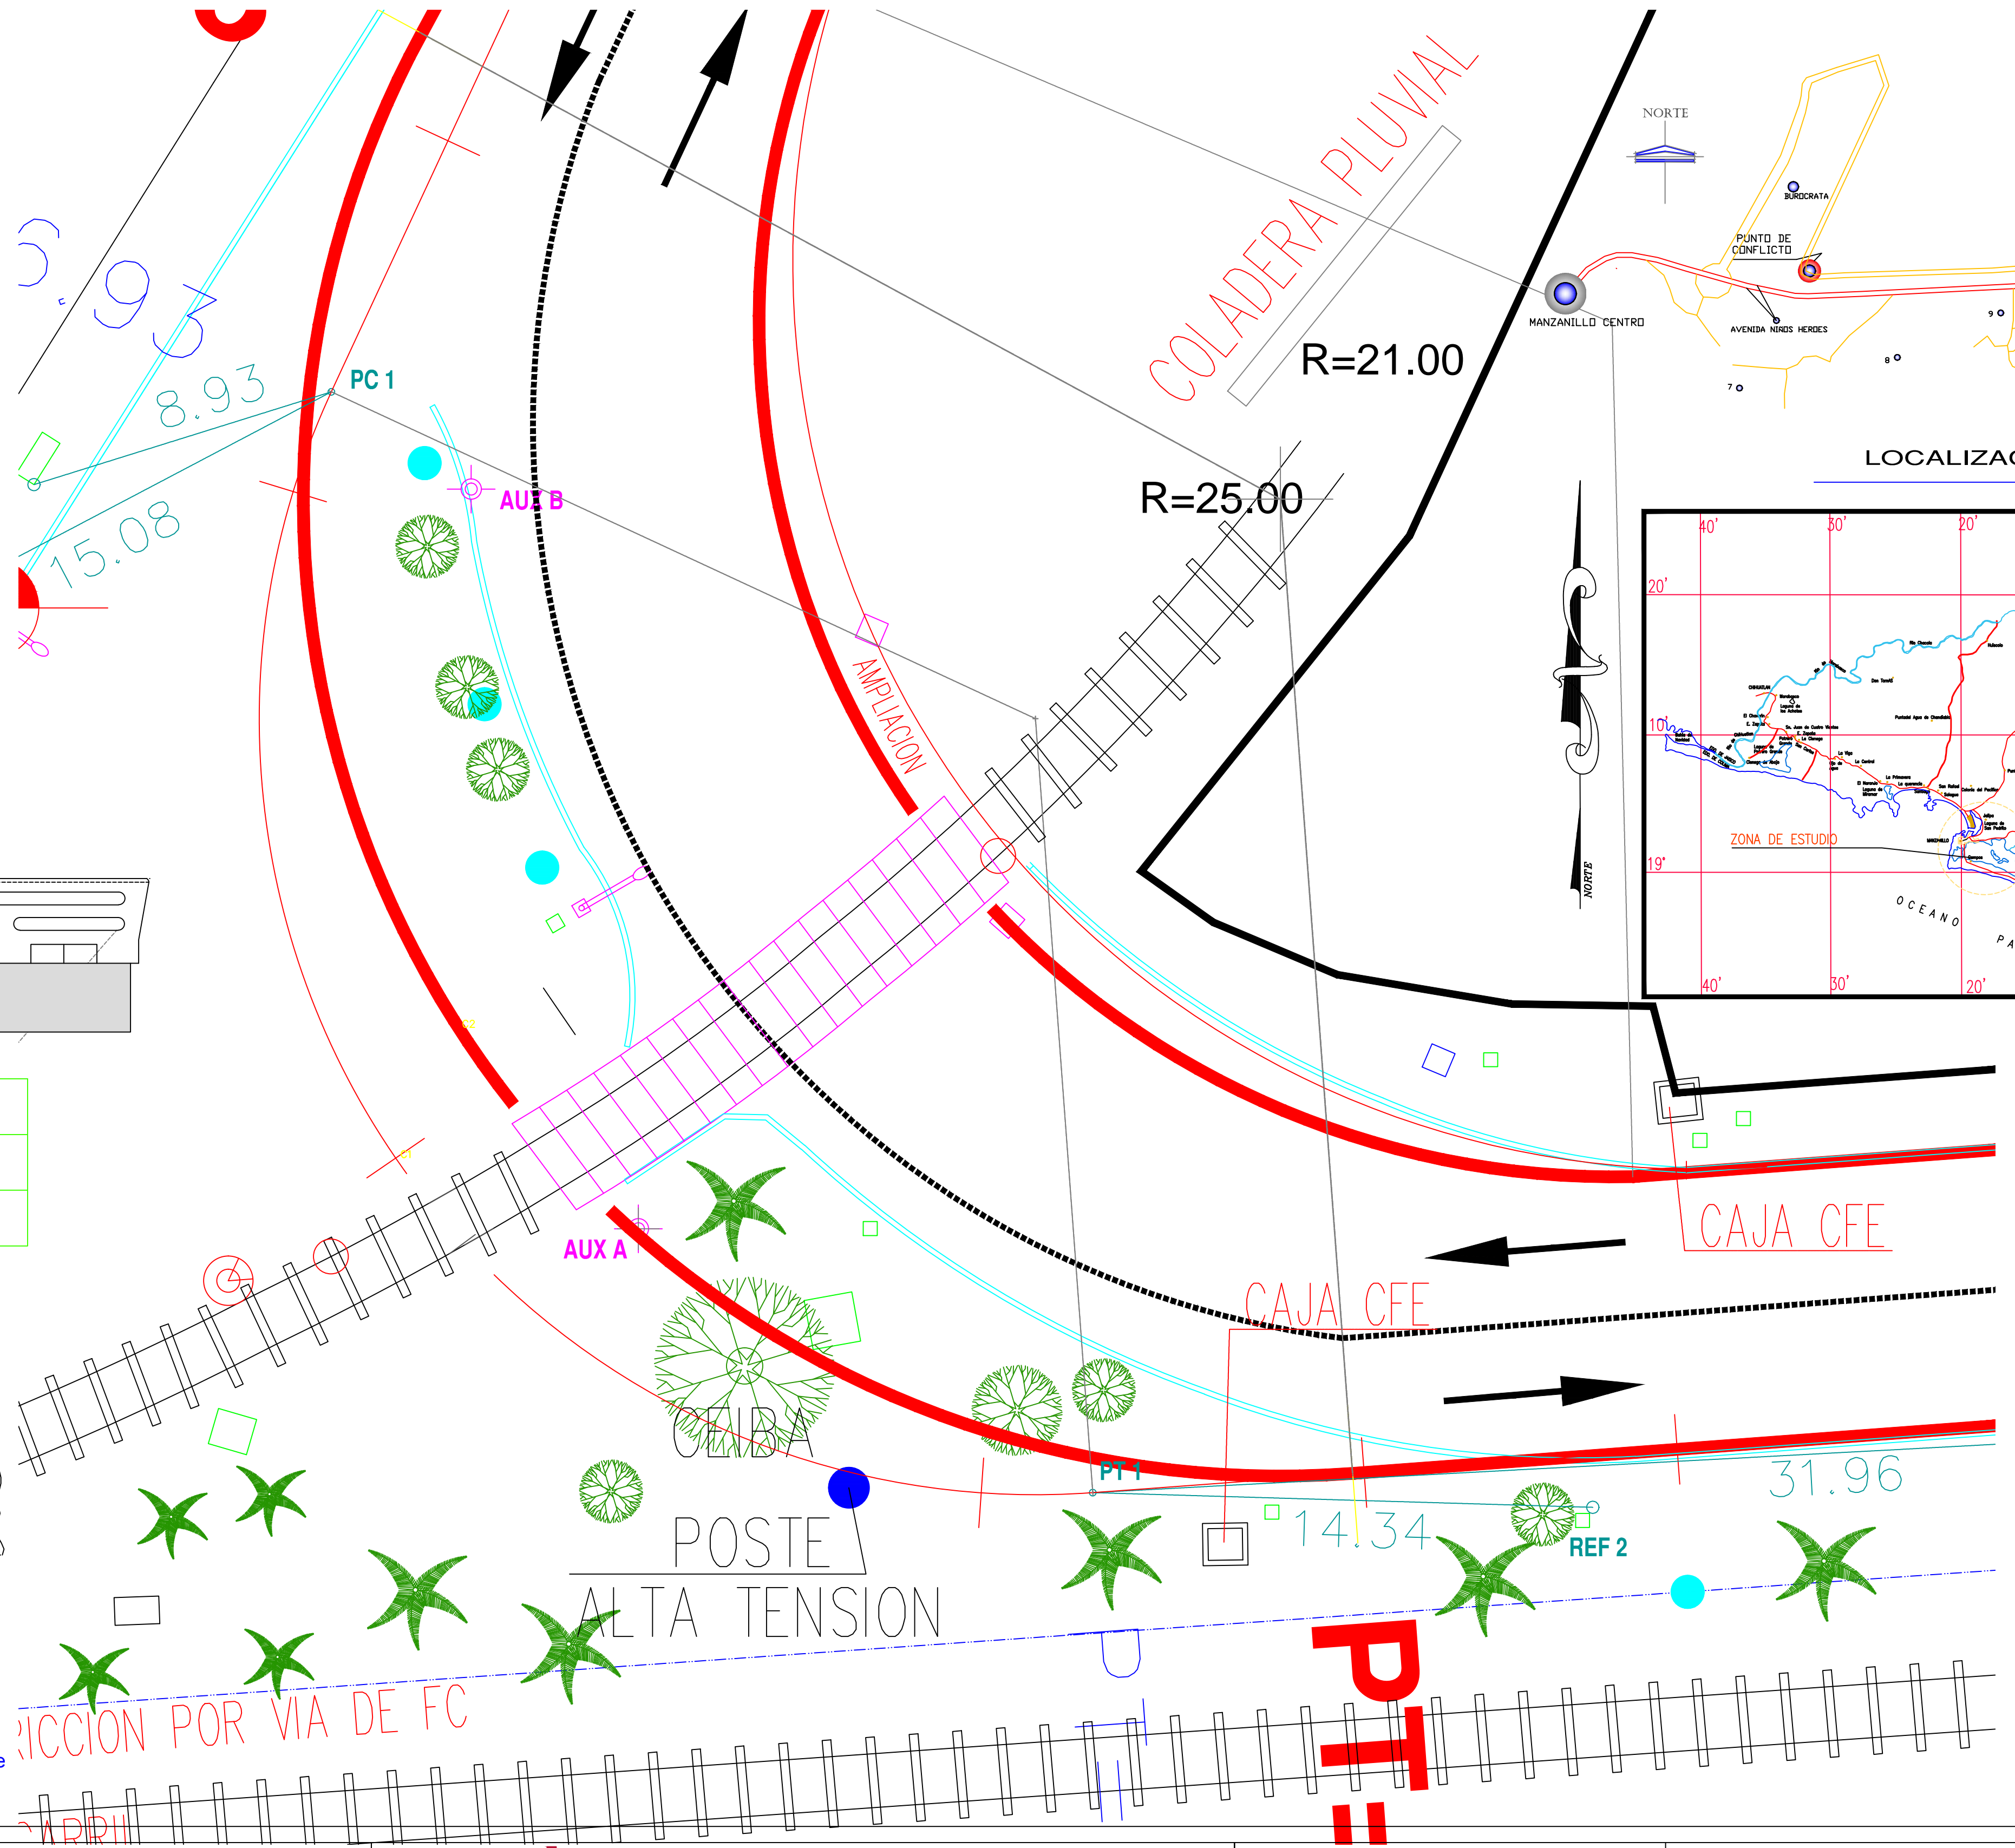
COLADERA PLUVIAL
R=21.00
R=25.00
NORTE
BUROCRATA
PUNTO DE CONFLICTO
MANZANILLO CENTRO
AVENIDA NIÑOS HEROES
9
8
7
LOCALIZAC
40'
30'
20'
20'
10'
19'
ZONA DE ESTUDIO
OCEANO
PA
40'
30'
20'
NORTE
8.93
15.08
PC 1
AUX B
AMPLIACION
AUX A
CAJA CFE
CAJA CFE
CEIBA
POSTE
ALTA TENSION
PT 1
14.34
REF 2
31.96
RICCION POR VIA DE FC
ARRIL
PT